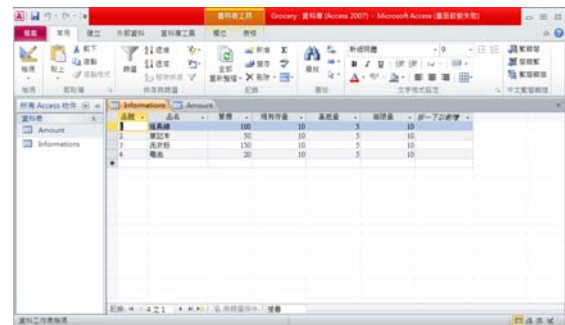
資料表工具 Grocery : 資料庫 (Access 2007) - Microsoft Access (產品啟動失敗)

檔案 常用 建立 外部資料 資料庫工具 欄位 表格

檢視 貼上 剪下 複製 複製格式 篩選 遞增 遞減 移除排序 全部重新整理 新增 儲存 刪除 尋找 新細明體 文字格式設定 繁轉簡 簡轉繁 繁簡轉換 中文繁簡轉換

檢視 剪貼簿 排序與篩選 記錄 尋找

所有 Access 物件
資料表
Amount
Informations

Informations Amount

| 品號 | 品名 | 單價 | 現有存量 | 基底量 | 兩期量 | 按一下以新增 |
|---|---|---|---|---|---|---|
| 1 | 延長線 | 100 | 10 | 3 | 10 | |
| 2 | 筆記本 | 50 | 10 | 5 | 10 | |
| 3 | 洗衣粉 | 150 | 10 | 5 | 10 | |
| 4 | 電池 | 20 | 10 | 5 | 10 | |

記錄: 4 之 1 無篩選條件 搜尋

資料工作表檢視